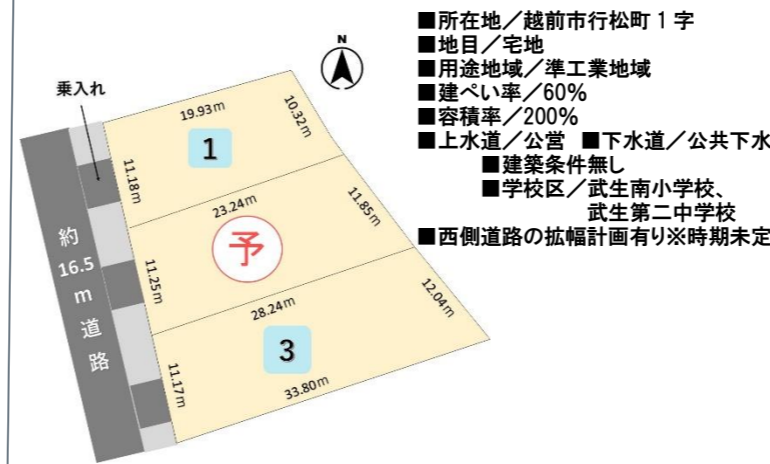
N

■所在地／越前市行松町１字
■地目／宅地
■用途地域／準工業地域
■建ぺい率／60%
■容積率／200%
■上水道／公営　■下水道／公共下水
■建築条件無し
■学校区／武生南小学校、武生第二中学校
■西側道路の拡幅計画有り※時期未定

乗入れ

約16.5m道路

19.93m
10.32m
11.18m
1

23.24m
11.85m
11.25m
予

28.24m
12.04m
11.17m
33.80m
3